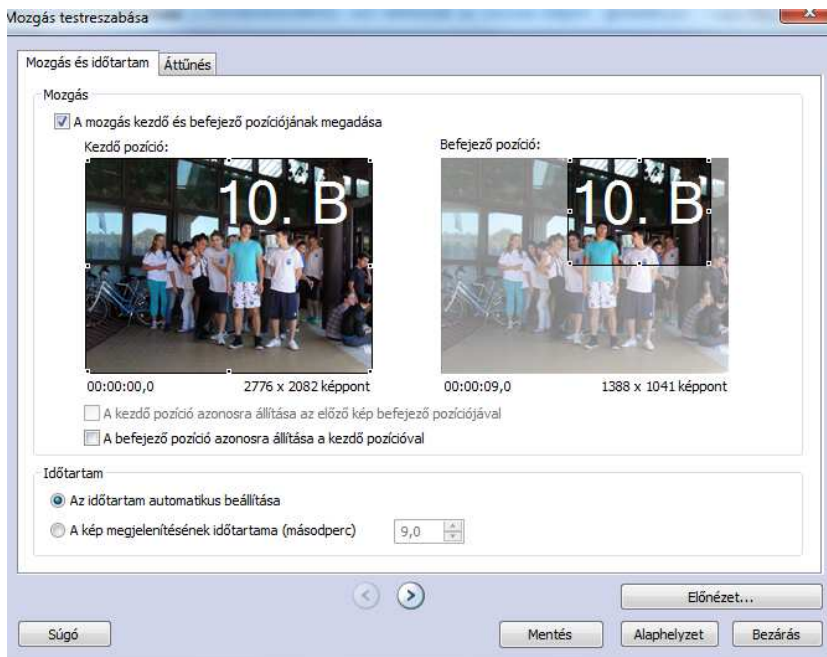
Mozgás testreszabása

Mozgás és időtartam
Áttűnés

Mozgás

A mozgás kezdő és befejező pozíciójának megadása

Kezdő pozíció:
10. B
00:00:00,0
2776 x 2082 képpont

Befejező pozíció:
10. B
00:00:09,0
1388 x 1041 képpont

A kezdő pozíció azonosra állítása az előző kép befejező pozíciójával
A befejező pozíció azonosra állítása a kezdő pozícióval

Időtartam

Az időtartam automatikus beállítása
A kép megjelenítésének időtartama (másodperc) 9,0

Előnézet...

Súgó
Mentés
Alaphelyzet
Bezárás